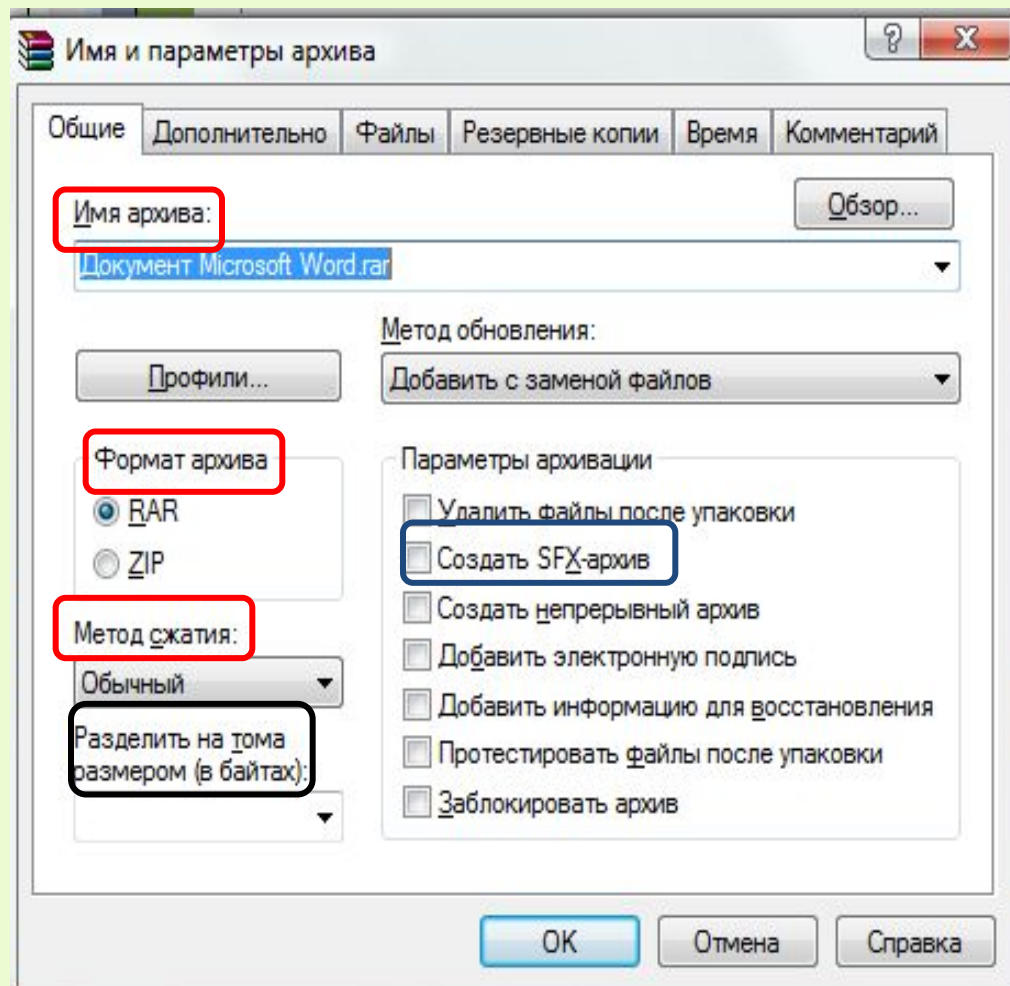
Имя и параметры архива

?
X

Общие
Дополнительно
Файлы
Резервные копии
Время
Комментарий

Имя архива:
Обзор...
Документ Microsoft Word.rar

Метод обновления:
Профили...
Добавить с заменой файлов

Формат архива
RAR
ZIP

Параметры архивации
Удалить файлы после упаковки
Создать SFX-архив
Создать непрерывный архив
Добавить электронную подпись
Добавить информацию для восстановления
Протестировать файлы после упаковки
Заблокировать архив

Метод сжатия:
Обычный

Разделить на тома размером (в байтах):

OK
Отмена
Справка